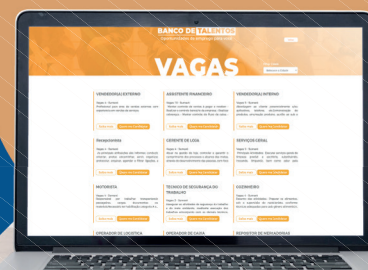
BANCO DE TALENTOS

VAGAS

VENDEDOR(A) EXTERNO

ASSISTENTE FINANCEIRO

VENDEDOR(A) INTERNO

Recepcionista

GERENTE DE LOJA

SERVIÇOS GERAL

MOTORISTA

TECNICO DE SEGURANÇA DO TRABALHO

COZINHEIRO

OPERADOR DE LOGISTICA

OPERADOR DE CAIXA

REPOSITOR DE MERCADORIAS